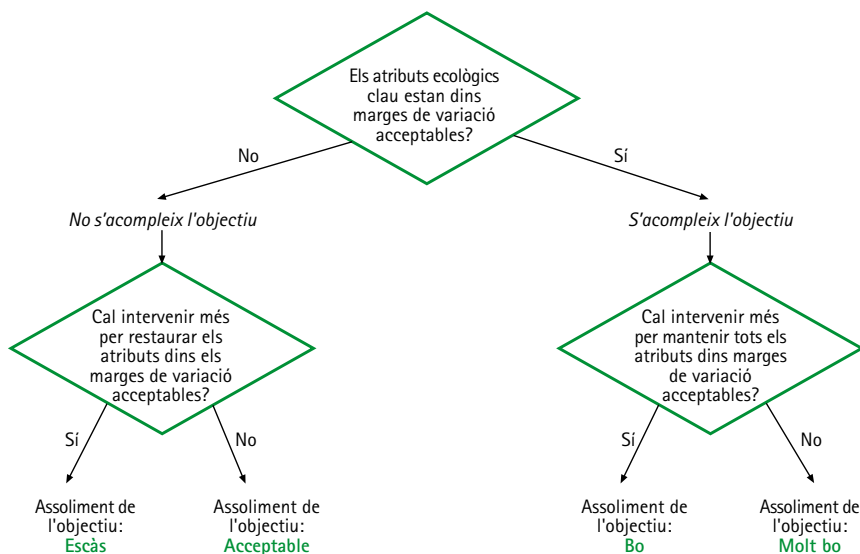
Els atributs ecològics clau estan dins marges de variació acceptables?

No

Sí

No s'acompleix l'objectiu

S'acompleix l'objectiu

Cal intervenir més per restaurar els atributs dins els marges de variació acceptables?

Cal intervenir més per mantenir tots els atributs dins marges de variació acceptables?

Sí

No

Sí

No

Assoliment de l'objectiu: Escàs

Assoliment de l'objectiu: Acceptable

Assoliment de l'objectiu: Bo

Assoliment de l'objectiu: Molt bo